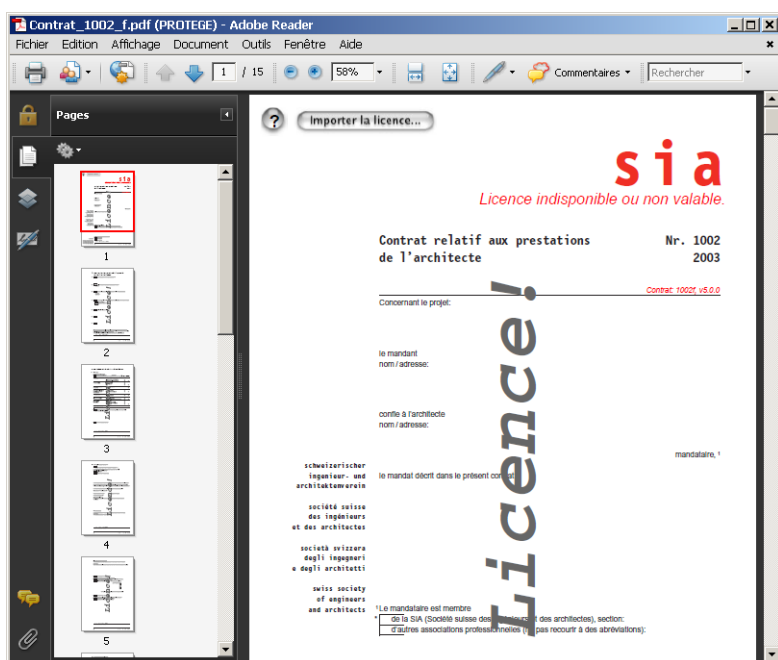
Contrat_1002_f.pdf (PROTEGE) - Adobe Reader

Fichier Edition Affichage Document Outils Fenêtre Aide

1 / 15 58% Commentaires Rechercher

Pages

1
2
3
4
5

Importer la licence...

sia

Licence indisponible ou non valable.

Contrat relatif aux prestations de l'architecte

Nr. 1002
2003

Contrat: 1002f, v5.0.0

Concernant le projet:

le mandant
nom / adresse:

confie à l'architecte
nom / adresse:

mandataire, ¹

le mandat décrit dans le présent cont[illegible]

schweizerischer ingenieur- und architektenverein

société suisse des ingénieurs et des architectes

società svizzera degli ingegneri e degli architetti

swiss society of engineers and architects

¹ Le mandataire est membre
de la SIA (Société suisse des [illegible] des architectes), section:
d'autres associations professionnelles ([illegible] pas recourir à des abréviations):

Licence!